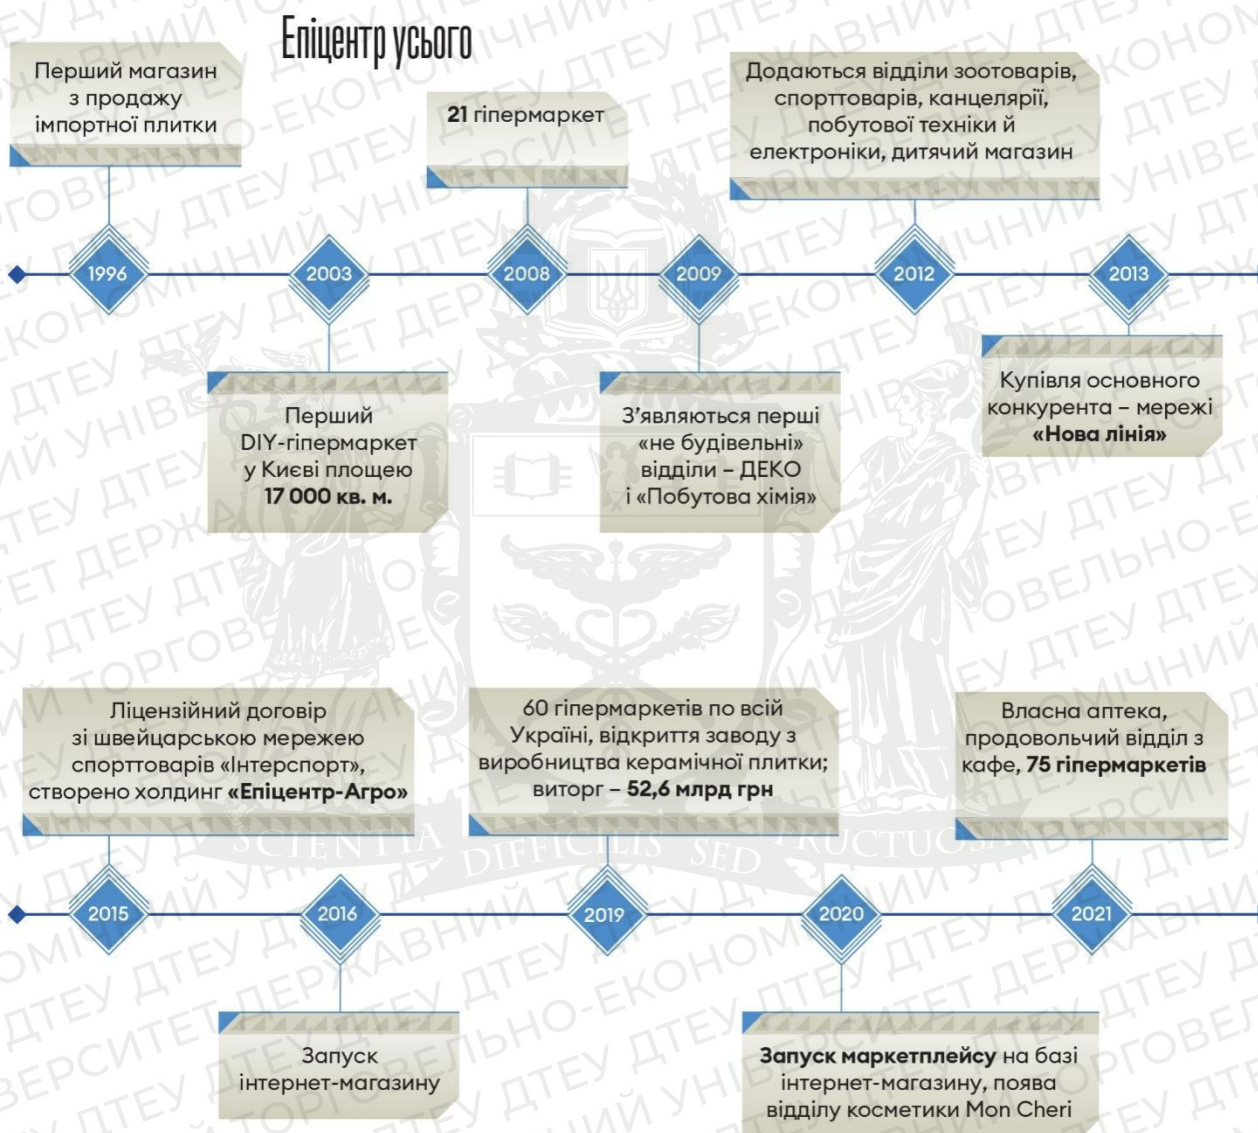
Епіцентр усього

Перший магазин з продажу імпортної плитки

21 гіпермаркет

Додаються відділи зоотоварів, спорттоварів, канцелярії, побутової техніки й електроніки, дитячий магазин

1996

2003

2008

2009

2012

2013

Перший DIY-гіпермаркет у Києві площею 17 000 кв. м.

З'являються перші «не будівельні» відділи – ДЕКО і «Побутова хімія»

Купівля основного конкурента – мережі «Нова лінія»

Ліцензійний договір зі швейцарською мережею спорттоварів «Інтерспорт», створено холдинг «Епіцентр-Агро»

60 гіпермаркетів по всій Україні, відкриття заводу з виробництва керамічної плитки; виторг – 52,6 млрд грн

Власна аптека, продовольчий відділ з кафе, 75 гіпермаркетів

2015

2016

2019

2020

2021

Запуск інтернет-магазину

Запуск маркетплейсу на базі інтернет-магазину, поява відділу косметики Mon Cheri